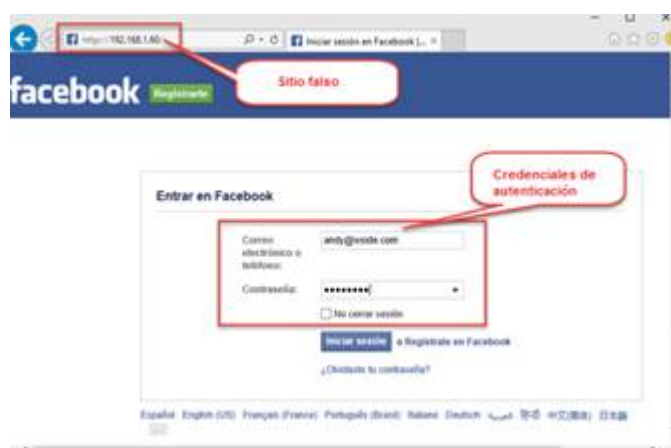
http://192.168.1.60

Iniciar sesión en Facebook | ... ×

facebook Regístrate

Sitio falso

Credenciales de autenticación

Entrar en Facebook

Correo electrónico o teléfono: andy@vsiste.com

Contraseña: ••••••••|

No cerrar sesión

Iniciar sesión o Regístrate en Facebook

¿Olvidaste tu contraseña?

Español English (US) Français (France) Português (Brasil) Italiano Deutsch العربية 한국어 中文(简体) 日本語